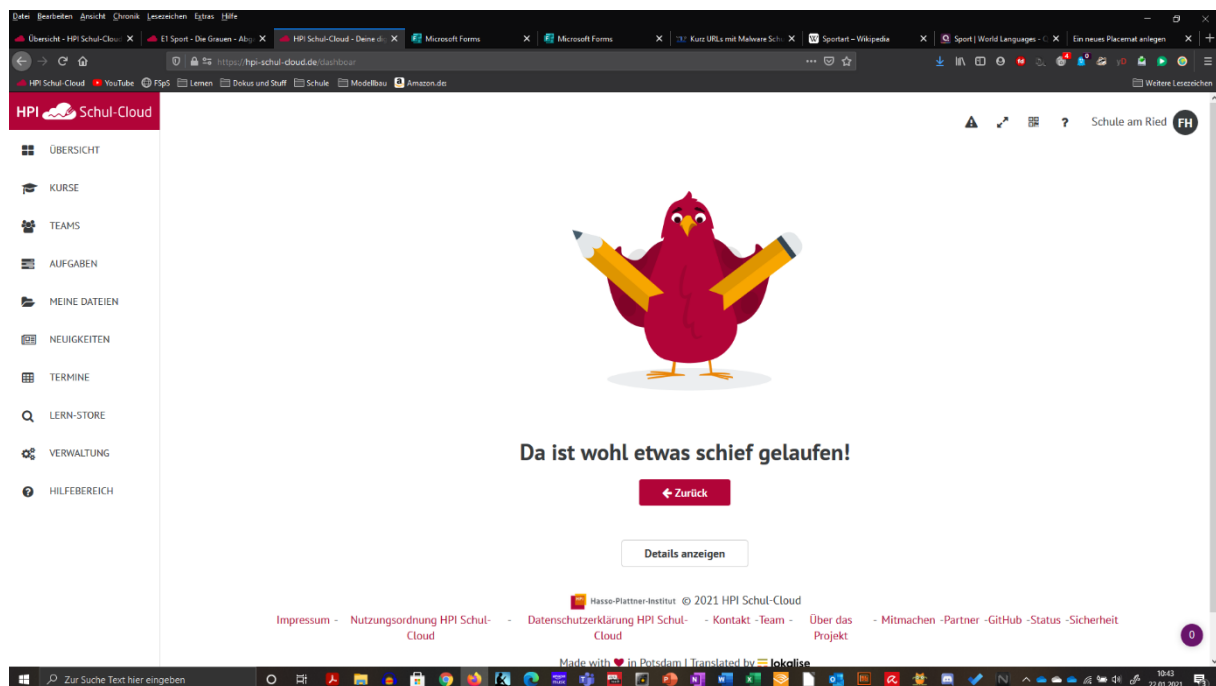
Datei Bearbeiten Ansicht Chronik Lesezeichen Extras Hilfe

Übersicht - HPI Schul-Cloud | E1 Sport - Die Grauen - Abg | HPI Schul-Cloud - Deine di | Microsoft Forms | Microsoft Forms | Kurz URLs mit Malware Schu | Sportart – Wikipedia | Sport | World Languages - | Ein neues Placemat anlegen

https://hpi-schul-cloud.de/dashboar

HPI Schul-Cloud YouTube FSpS Lernen Dokus und Stuff Schule Modellbau Amazon.de Weitere Lesezeichen

HPI Schul-Cloud

ÜBERSICHT
KURSE
TEAMS
AUFGABEN
MEINE DATEIEN
NEUIGKEITEN
TERMINE
LERN-STORE
VERWALTUNG
HILFEBEREICH

? Schule am Ried FH

Da ist wohl etwas schief gelaufen!

← Zurück

Details anzeigen

Hasso-Plattner-Institut © 2021 HPI Schul-Cloud

Impressum - Nutzungsordnung HPI Schul-Cloud - Datenschutzerklärung HPI Schul-Cloud - Kontakt -Team - Über das Projekt - Mitmachen -Partner -GitHub -Status -Sicherheit

Made with ♥ in Potsdam | Translated by lokalise

0

Zur Suche Text hier eingeben

10:43
22.01.2021